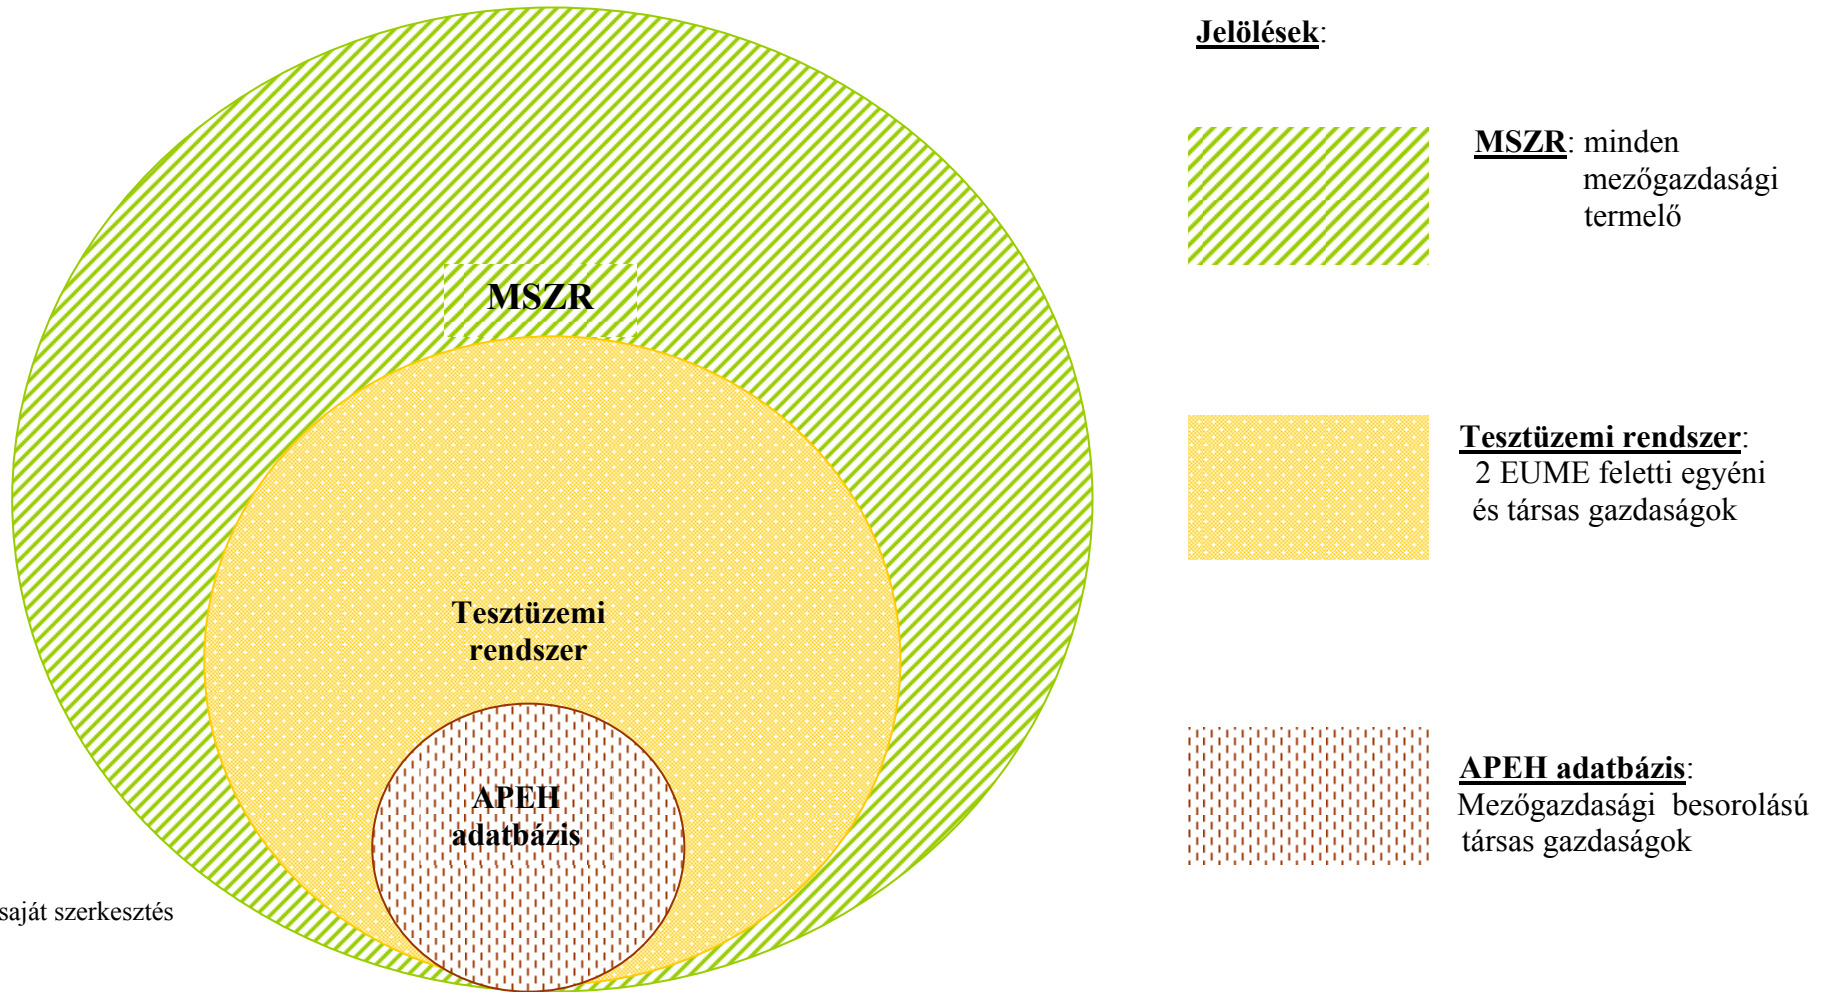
MSZR

Tesztüzemi rendszer

APEH adatbázis

saját szerkesztés

Jelölések:

MSZR: minden mezőgazdasági termelő

Tesztüzemi rendszer: 2 EUME feletti egyéni és társas gazdaságok

APEH adatbázis: Mezőgazdasági besorolású társas gazdaságok